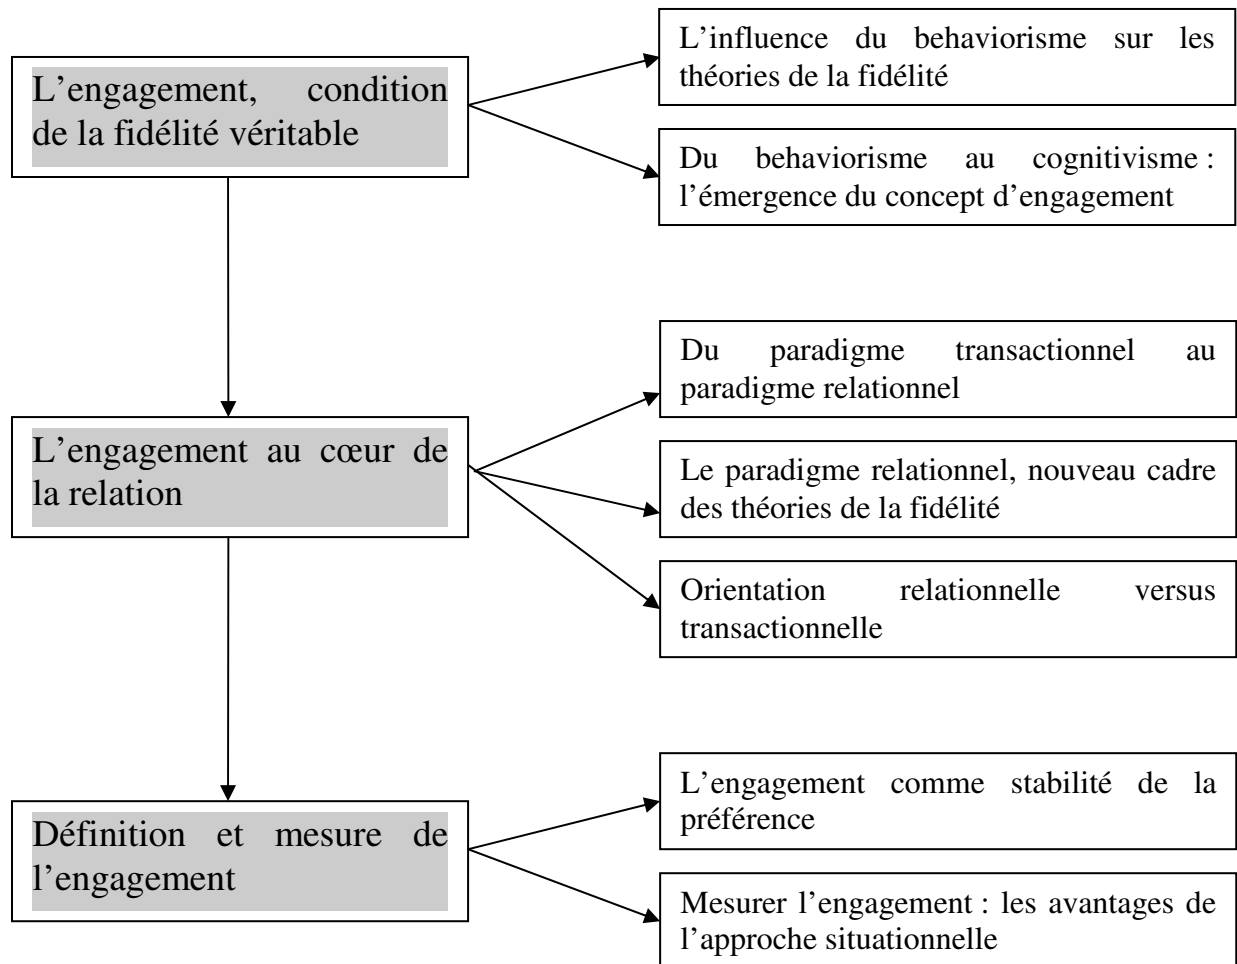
L’engagement, condition de la fidélité véritable

L’influence du behaviorisme sur les théories de la fidélité

Du behaviorisme au cognitivisme : l’émergence du concept d’engagement

L’engagement au cœur de la relation

Du paradigme transactionnel au paradigme relationnel

Le paradigme relationnel, nouveau cadre des théories de la fidélité

Orientation relationnelle versus transactionnelle

Définition et mesure de l’engagement

L’engagement comme stabilité de la préférence

Mesurer l’engagement : les avantages de l’approche situationnelle